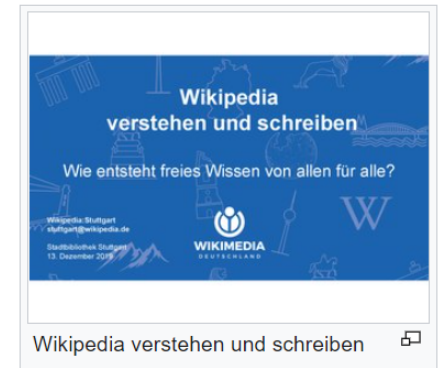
Wikipedia verstehen und schreiben

Wie entsteht freies Wissen von allen für alle?

Wikipedia:Stuttgart
stuttgart@wikipedia.de

Stadtbibliothek Stuttgart
13. Dezember 2019

WIKIMEDIA
DEUTSCHLAND

Wikipedia verstehen und schreiben